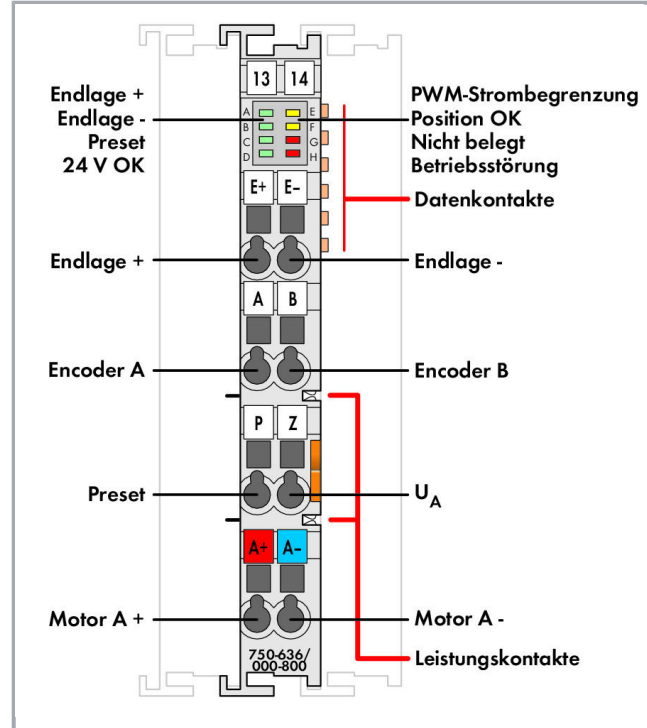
13 14

Endlage +
Endlage -
Preset
24 V OK

A B C D E F G H

PWM-Strombegrenzung
Position OK
Nicht belegt
Betriebsstörung

E+ E-

Datenkontakte

Endlage +
Endlage -

A B

Encoder A
Encoder B

P Z

Preset
$U_A$

A+ A-

Motor A +
Motor A -

750-636/
000-800

Leistungskontakte